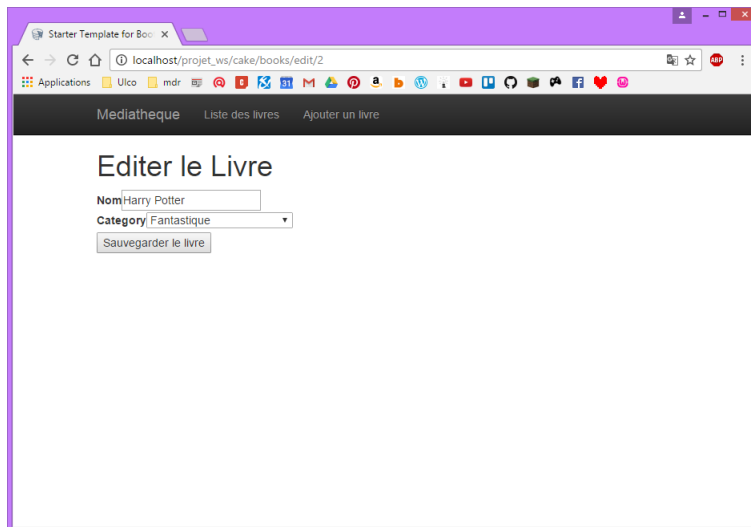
Starter Template for Boo ×

localhost/projet_ws/cake/books/edit/2

Applications Ulco mdr

Mediatheque Liste des livres Ajouter un livre

Editer le Livre

Nom Harry Potter

Category Fantastique

Sauvegarder le livre